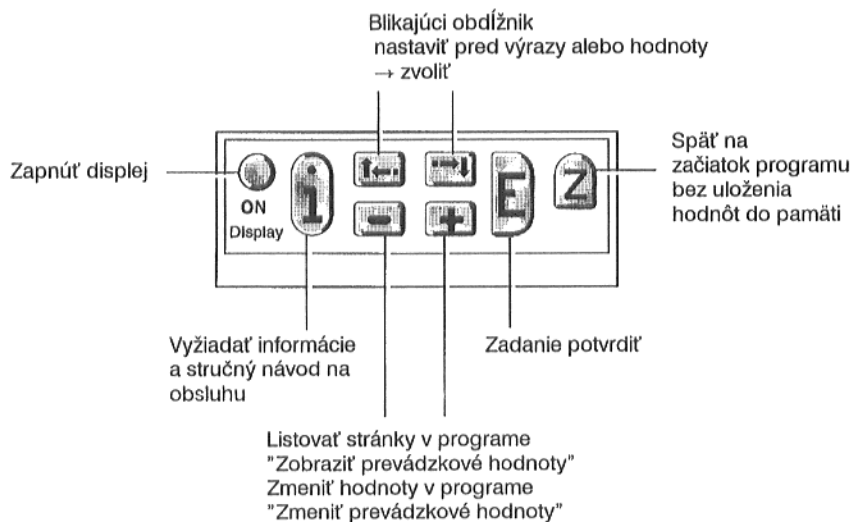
Blikajúci obdĺžnik
nastaviť pred výrazy alebo hodnoty
→ zvoliť

Zapnúť displej

ON
Display

i

E

Z

Späť na začiatok programu bez uloženia hodnôt do pamäti

Vyžiadať informácie a stručný návod na obsluhu

Zadanie potvrdiť

Listovať stránky v programe
"Zobraziť prevádzkové hodnoty"
Zmeniť hodnoty v programe
"Zmeniť prevádzkové hodnoty"